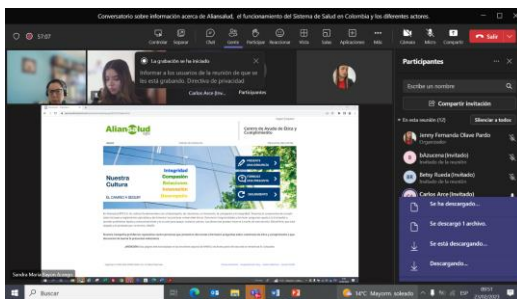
Conversatorio sobre información acerca de Aliansalud, el funcionamiento del Sistema de Salud en Colombia y los diferentes actores.

57:07

Contactar Levantar Chat Gente Participar Reacciones Vista Salas Aplicaciones Más Cámara Micro Compartir Salir

La grabación se ha iniciado
Informar a los usuarios de la reunión de que se está grabando. Directiva de privacidad

Carlos Arce (Inv... Participantes

Participantes

Escribe un nombre

Compartir invitación

En esta reunión (12) Silenciar a todos

Jenny Fernanda Olave Pardo
Organizador

bAzucena (Invitado)
Invitado de la reunión

Betsy Rueda (Invitado)
Invitado de la reunión

Carlos Arce (Invitado)
Invitado de la reunión

Se ha descargado...

Se descargó 1 archivo.

Se está descargando...

Descargando...

Aliansalud

Centro de Ayuda de Ética y Cumplimiento

Nuestra Cultura

Integridad
Compasión
Relaciones
Innovación
Desempeño

EL CAMINO A SEGUIR

Sandra Maria Reyes Arango

Buscar

14°C Mayorm. soleado ESP